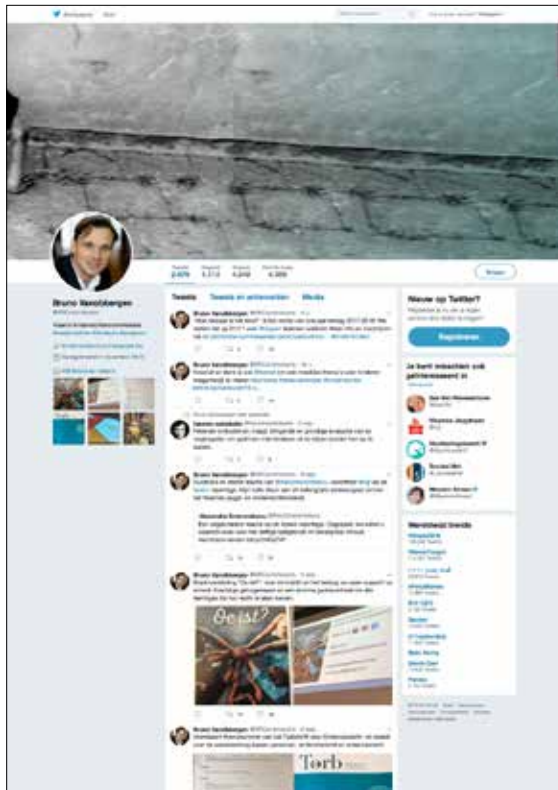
Bruno Vanobbergen

Tweets 2.679
Volgend 5.213
Volgers 4.249
Vind-ik-leuks 4.385

Volgen

Tweets
Tweets en antwoorden
Media

Nieuw op Twitter?

Registreren

Je bent misschien ook geïnteresseerd in

Wereldwijd trends

Bruno Vanobbergen

Bruno Vanobbergen

Bruno Vanobbergen

Bruno Vanobbergen

Bruno Vanobbergen

Bruno Vanobbergen

Oe ist?

Terb